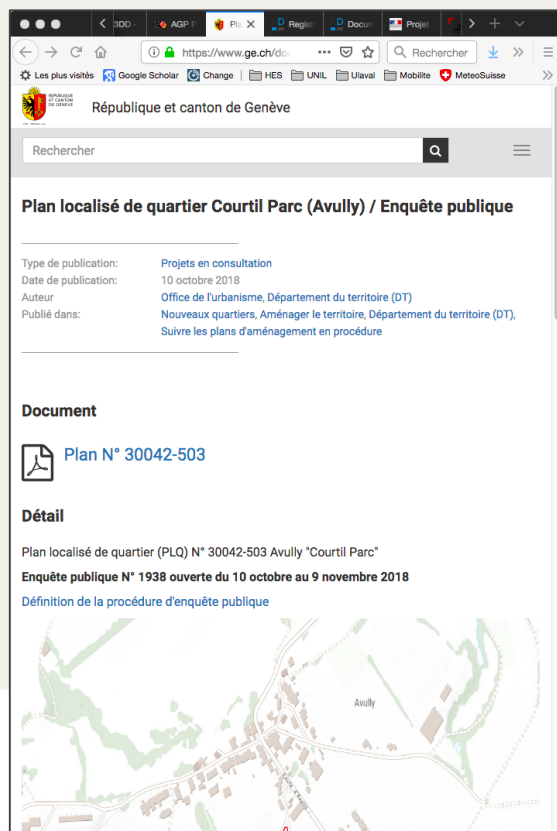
3DD · AGP F Pla Regist Docum Projet

https://www.ge.ch/do

Rechercher

Les plus visités Google Scholar Change HES UNIL Ulaval Mobilite MeteoSuisse

RÉPUBLIQUE ET CANTON DE GENÈVE

République et canton de Genève

Rechercher

Plan localisé de quartier Courtil Parc (Avully) / Enquête publique

| | |
|---|---|
| Type de publication: | Projets en consultation |
| Date de publication: | 10 octobre 2018 |
| Auteur | Office de l'urbanisme, Département du territoire (DT) |
| Publié dans: | Nouveaux quartiers, Aménager le territoire, Département du territoire (DT), Suivre les plans d'aménagement en procédure |

Document

Plan N° 30042-503

Détail

Plan localisé de quartier (PLQ) N° 30042-503 Avully "Courtil Parc"

Enquête publique N° 1938 ouverte du 10 octobre au 9 novembre 2018

Définition de la procédure d'enquête publique

Avully